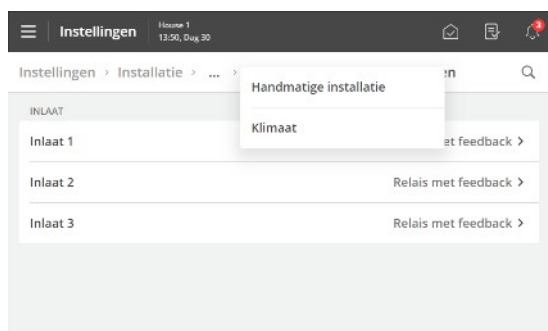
Instellingen
House 1
13:50, Dag 30

3

Instellingen › Installatie › ... › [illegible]en

Handmatige installatie
Klimaat

INLAAT
Inlaat 1 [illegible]et feedback ›
Inlaat 2 Relais met feedback ›
Inlaat 3 Relais met feedback ›